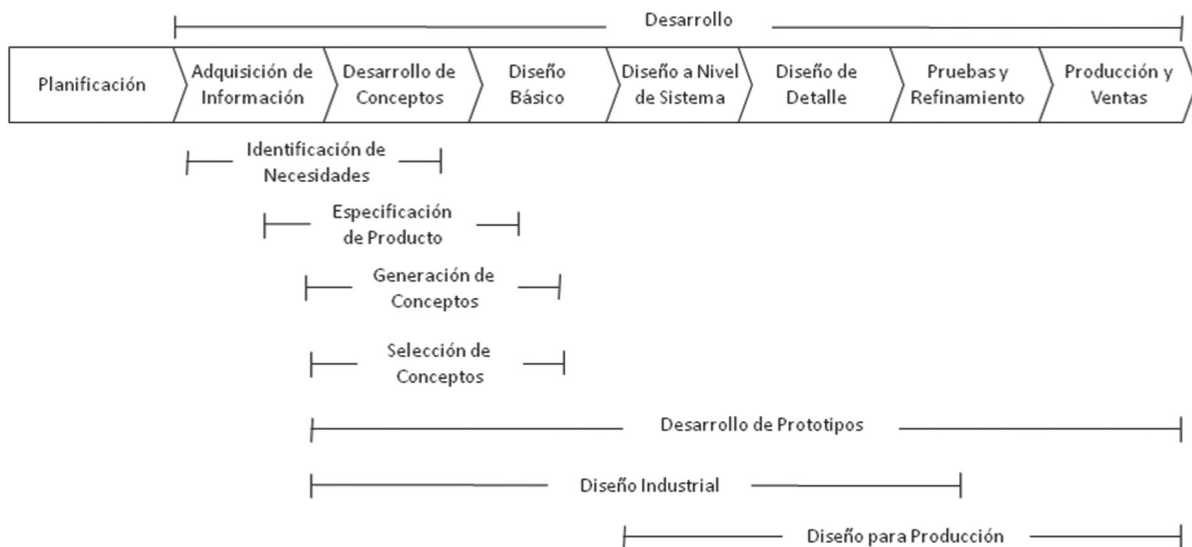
Desarrollo

Planificación

Adquisición de Información

Desarrollo de Conceptos

Diseño Básico

Diseño a Nivel de Sistema

Diseño de Detalle

Pruebas y Refinamiento

Producción y Ventas

Identificación de Necesidades

Especificación de Producto

Generación de Conceptos

Selección de Conceptos

Desarrollo de Prototipos

Diseño Industrial

Diseño para Producción